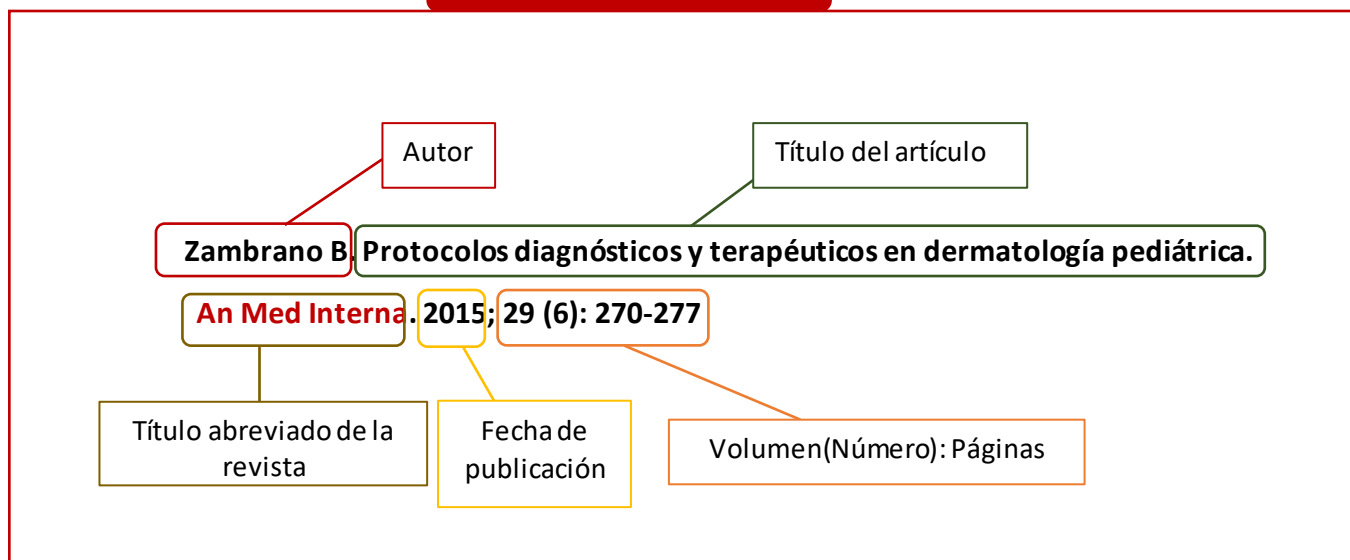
Autor

Título del artículo

Zambrano B. Protocolos diagnósticos y terapéuticos en dermatología pediátrica.

An Med Interna. 2015; 29 (6): 270-277

Título abreviado de la revista

Fecha de publicación

Volumen(Número): Páginas